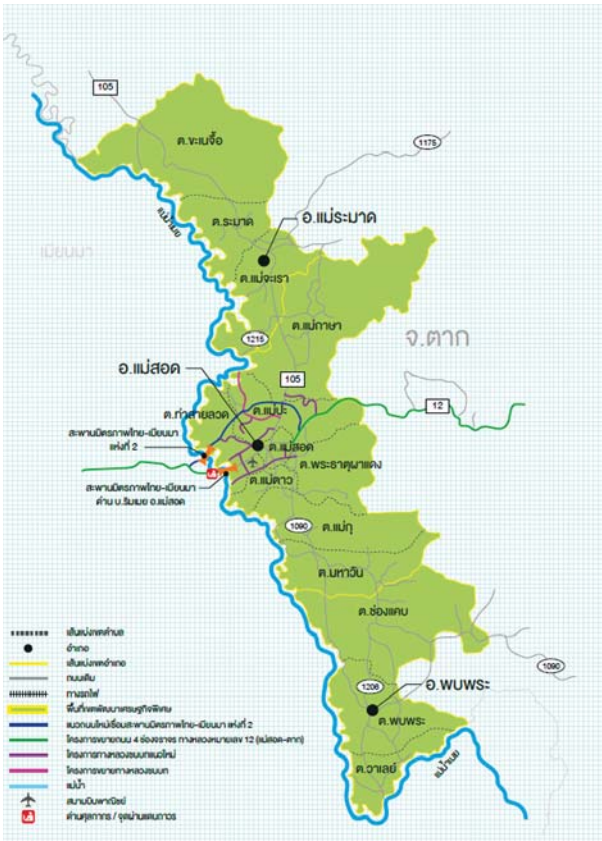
105

1175

ต.ขะเนจื้อ

แม่น้ำเมย

เมียนมา

ต.ระมาด

อ.แม่ระมาด

ต.แม่จะเรา

ต.แม่กาษา

1215

จ.ตาก

อ.แม่สอด

105

12

ต.ท่าสายลวด

ต.แม่ปะ

สะพานมิตรภาพไทย-เมียนมา แห่งที่ 2

ต.แม่สอด

ต.พระธาตุผาแดง

สะพานมิตรภาพไทย-เมียนมา ด่าน บ.ริมเมย อ.แม่สอด

ต.แม่ตาว

1090

ต.แม่กุ

ต.มหาวัน

ต.ช่องแคบ

1090

1206

อ.พบพระ

ต.พบพระ

ต.วาเลย์

แม่น้ำเมย

เส้นแบ่งเขตตำบล

อำเภอ

เส้นแบ่งเขตอำเภอ

ถนนเดิม

ทางรถไฟ

พื้นที่เขตพัฒนาเศรษฐกิจพิเศษ

แนวถนนใหม่เชื่อมสะพานมิตรภาพไทย-เมียนมา แห่งที่ 2

โครงการขยายถนน 4 ช่องจราจร ทางหลวงหมายเลข 12 (แม่สอด-ตาก)

โครงการทางหลวงชนบทแนวใหม่

โครงการขยายทางหลวงชนบท

แม่น้ำ

สนามบินพาณิชย์

ด่านศุลกากร / จุดผ่านแดนถาวร